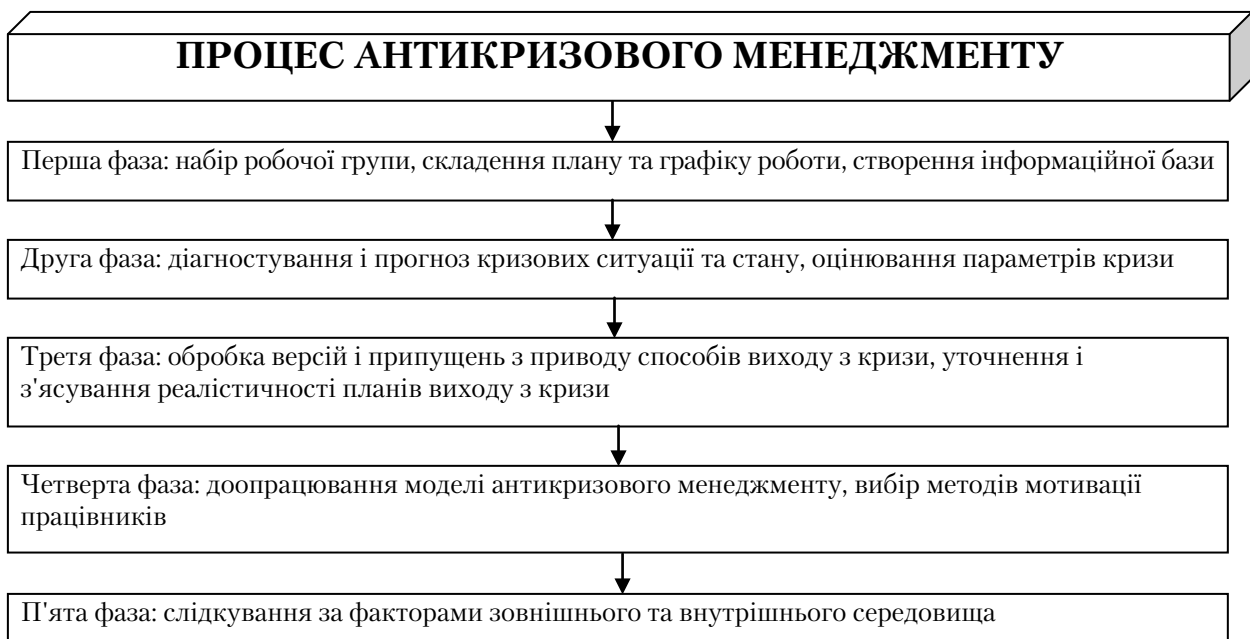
ПРОЦЕС АНТИКРИЗОВОГО МЕНЕДЖМЕНТУ

Перша фаза: набір робочої групи, складення плану та графіку роботи, створення інформаційної бази

Друга фаза: діагностування і прогноз кризових ситуації та стану, оцінювання параметрів кризи

Третя фаза: обробка версій і припущень з приводу способів виходу з кризи, уточнення і з'ясування реалістичності планів виходу з кризи

Четверта фаза: доопрацювання моделі антикризового менеджменту, вибір методів мотивації працівників

П'ята фаза: слідкування за факторами зовнішнього та внутрішнього середовища